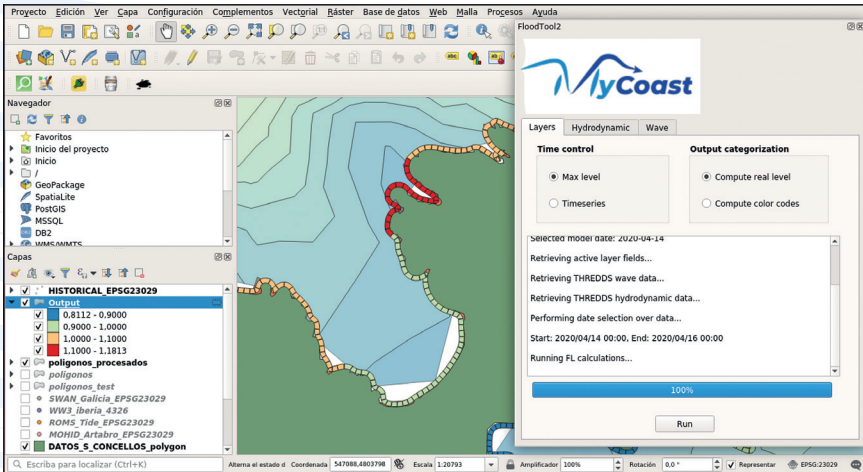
Proyecto Edición Ver Capa Configuración Complementos Vectorial Ráster Base de datos Web Malla Procesos Ayuda

Navegador
Favoritos
Inicio del proyecto
Inicio
/
GeoPackage
SpatiaLite
PostGIS
MSSQL
DB2
WMS/WMTS

Capas
HISTORICAL_EPSG23029
Output
0,8112 - 0,9000
0,9000 - 1,0000
1,0000 - 1,1000
1,1000 - 1,1813
poligonos_procesados
poligonos
poligonos_test
SWAN_Galicia_EPSG23029
WW3_iberia_4326
ROMS_Tide_EPSG23029
MOHID_Artabro_EPSG23029
DATOS_S_CONCELLOS_polygon

FloodTool2
MyCoast
Layers Hydrodynamic Wave
Time control
Max level
Timeseries
Output categorization
Compute real level
Compute color codes
Selected model date: 2020-04-14
Retrieving active layer fields...
Retrieving THREDDS wave data...
Retrieving THREDDS hydrodynamic data...
Performing date selection over data...
Start: 2020/04/14 00:00, End: 2020/04/16 00:00
Running FL calculations...
100%
Run

Escriba para localizar (Ctrl+K) Alterna el estado d Coordenada 547088,4803798 Escala 1:20793 Amplificador 100% Rotación 0,0 ° Representar EPSG:23029